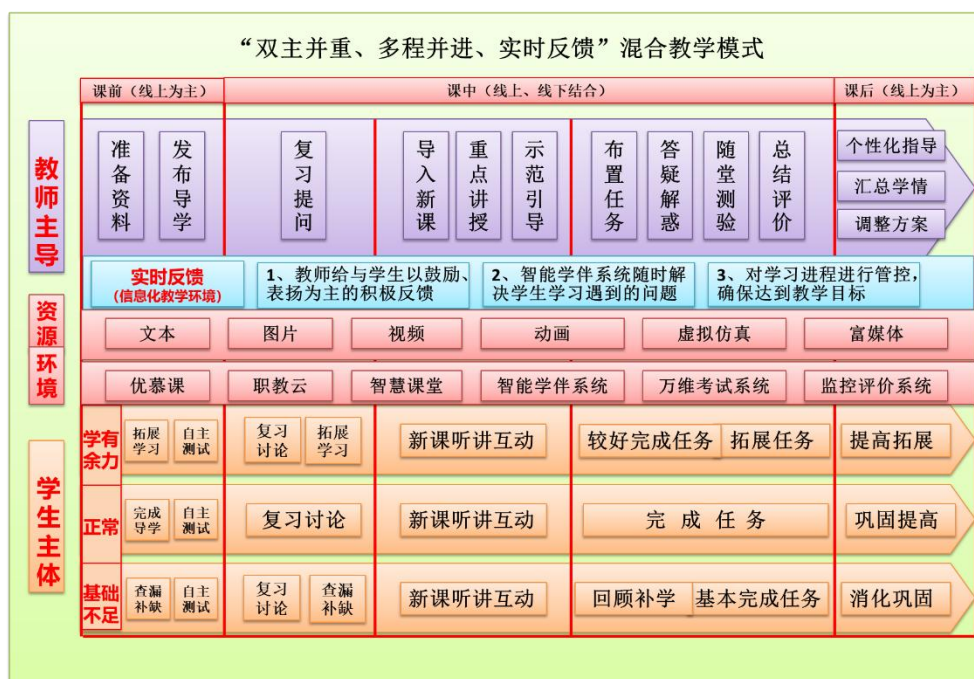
“双主并重、多程并进、实时反馈”混合教学模式

课前（线上为主）
课中（线上、线下结合）
课后（线上为主）

教师主导

准备资料
发布导学
复习提问
导入新课
重点讲授
示范引导
布置任务
答疑解惑
随堂测验
总结评价
个性化指导
汇总学情
调整方案

实时反馈
(信息化教学环境)
1、教师给与学生以鼓励、表扬为主的积极反馈
2、智能学伴系统随时解决学生学习遇到的问题
3、对学习进程进行管控，确保达到教学目标

资源环境

文本
图片
视频
动画
虚拟仿真
富媒体

优慕课
职教云
智慧课堂
智能学伴系统
万维考试系统
监控评价系统

学生主体

学有余力
拓展学习
自主测试
复习讨论
拓展学习
新课听讲互动
较好完成任务
拓展任务
提高拓展

正常
完成导学
自主测试
复习讨论
新课听讲互动
完 成 任 务
巩固提高

基础不足
查漏补缺
自主测试
复习讨论
查漏补缺
新课听讲互动
回顾补学
基本完成任务
消化巩固